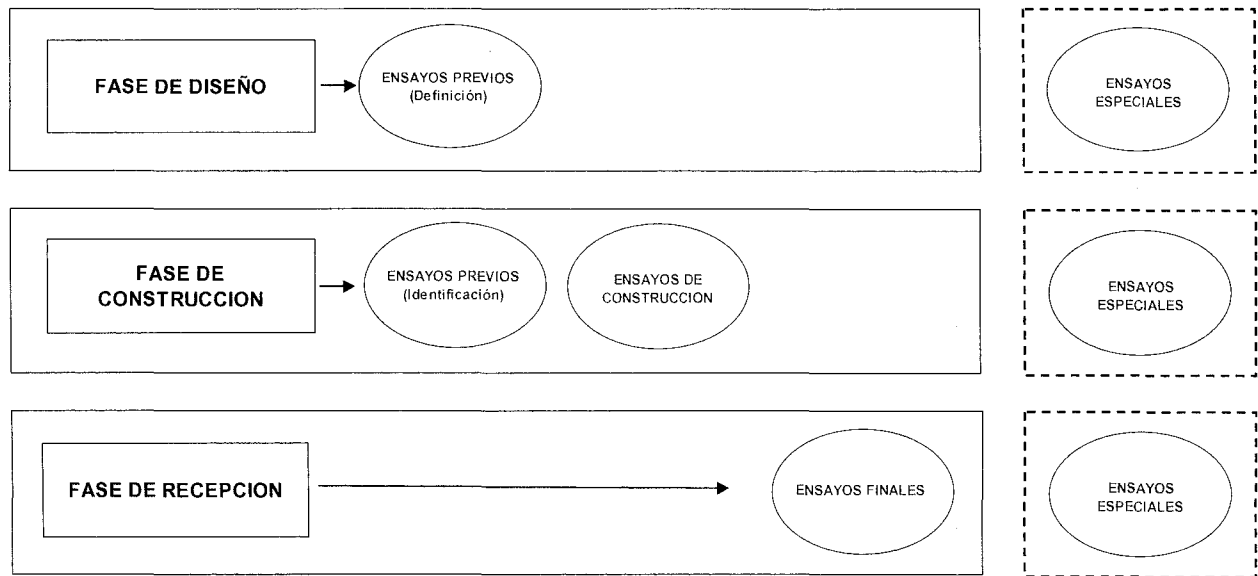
FASE DE DISEÑO

ENSAYOS PREVIOS (Definición)

ENSAYOS ESPECIALES

FASE DE CONSTRUCCION

ENSAYOS PREVIOS (Identificación)

ENSAYOS DE CONSTRUCCION

ENSAYOS ESPECIALES

FASE DE RECEPCION

ENSAYOS FINALES

ENSAYOS ESPECIALES